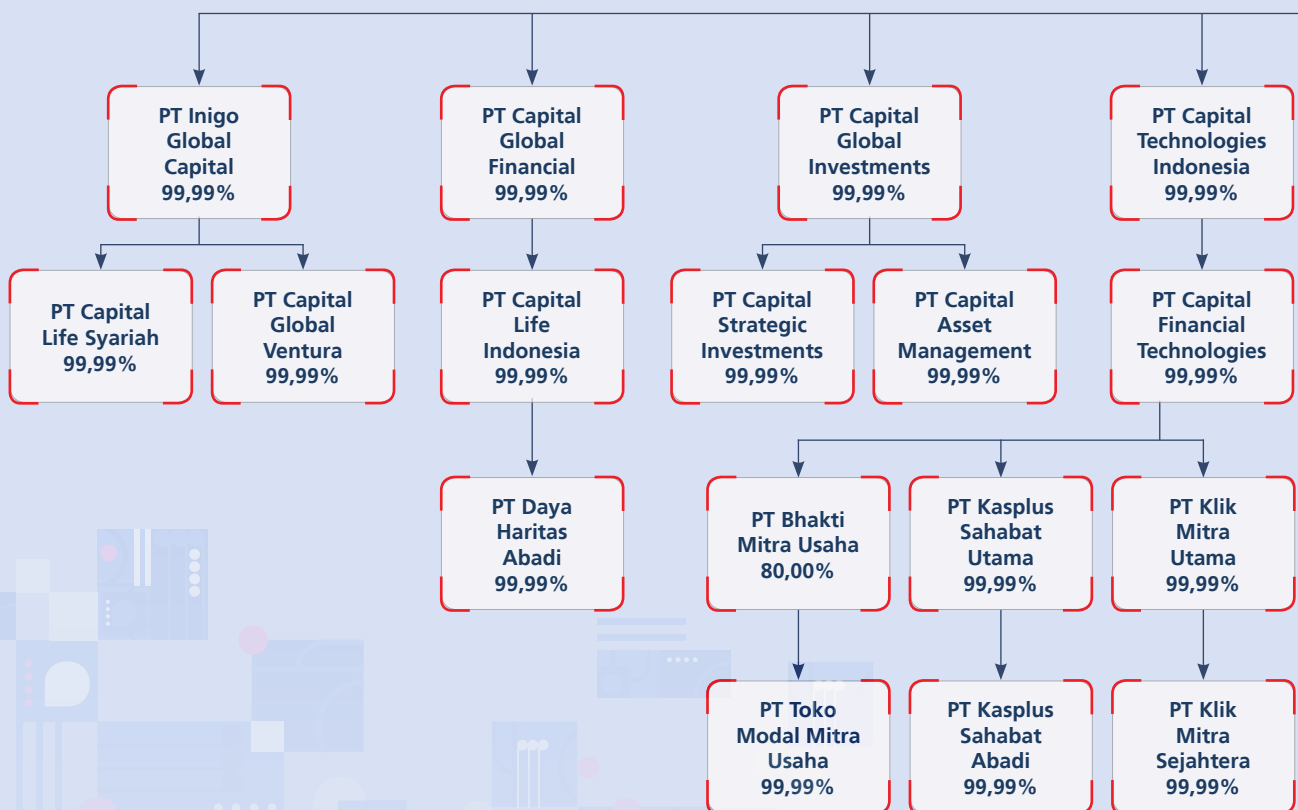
PT Inigo Global Capital 99,99%

PT Capital Global Financial 99,99%

PT Capital Global Investments 99,99%

PT Capital Technologies Indonesia 99,99%

PT Capital Life Syariah 99,99%

PT Capital Global Ventura 99,99%

PT Capital Life Indonesia 99,99%

PT Capital Strategic Investments 99,99%

PT Capital Asset Management 99,99%

PT Capital Financial Technologies 99,99%

PT Daya Haritas Abadi 99,99%

PT Bhakti Mitra Usaha 80,00%

PT Kasplus Sahabat Utama 99,99%

PT Klik Mitra Utama 99,99%

PT Toko Modal Mitra Usaha 99,99%

PT Kasplus Sahabat Abadi 99,99%

PT Klik Mitra Sejahtera 99,99%